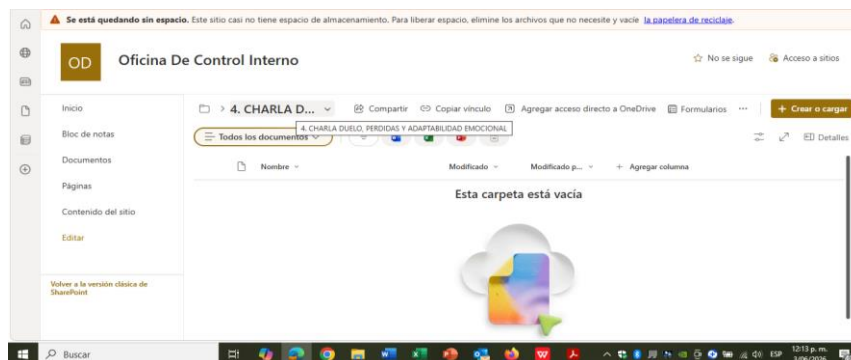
Se está quedando sin espacio. Este sitio casi no tiene espacio de almacenamiento. Para liberar espacio, elimine los archivos que no necesite y vacíe la papelera de reciclaje.

OD

Oficina De Control Interno

No se sigue

Acceso a sitios

Inicio

Bloc de notas

Documentos

Páginas

Contenido del sitio

Editar

Volver a la versión clásica de SharePoint

> 4. CHARLA D...

Compartir

Copiar vínculo

Agregar acceso directo a OneDrive

Formularios

···

+ Crear o cargar

4. CHARLA DUELO, PERDIDAS Y ADAPTABILIDAD EMOCIONAL

Todos los documentos

Detalles

Nombre

Modificado

Modificado p...

+ Agregar columna

Esta carpeta está vacía

Buscar

ESP

12:13 p. m.

3/06/2026